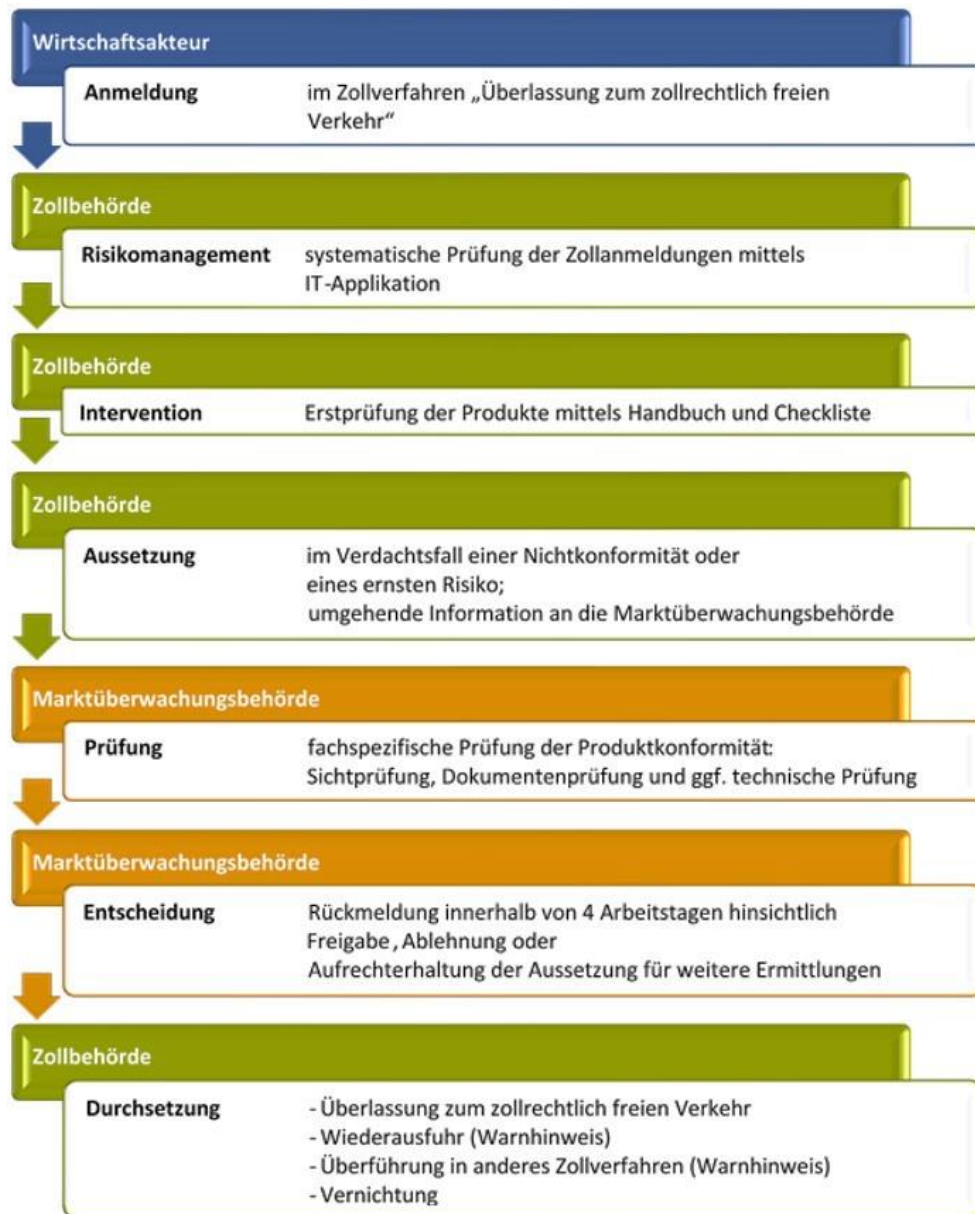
Wirtschaftsakteur

Anmeldung im Zollverfahren „Überlassung zum zollrechtlich freien Verkehr"

Zollbehörde

Risikomanagement systematische Prüfung der Zollanmeldungen mittels IT-Applikation

Zollbehörde

Intervention Erstprüfung der Produkte mittels Handbuch und Checkliste

Zollbehörde

Aussetzung im Verdachtsfall einer Nichtkonformität oder eines ernsten Risiko; umgehende Information an die Marktüberwachungsbehörde

Marktüberwachungsbehörde

Prüfung fachspezifische Prüfung der Produktkonformität: Sichtprüfung, Dokumentenprüfung und ggf. technische Prüfung

Marktüberwachungsbehörde

Entscheidung Rückmeldung innerhalb von 4 Arbeitstagen hinsichtlich Freigabe , Ablehnung oder Aufrechterhaltung der Aussetzung für weitere Ermittlungen

Zollbehörde

Durchsetzung
- Überlassung zum zollrechtlich freien Verkehr
- Wiederausfuhr (Warnhinweis)
- Überführung in anderes Zollverfahren (Warnhinweis)
- Vernichtung